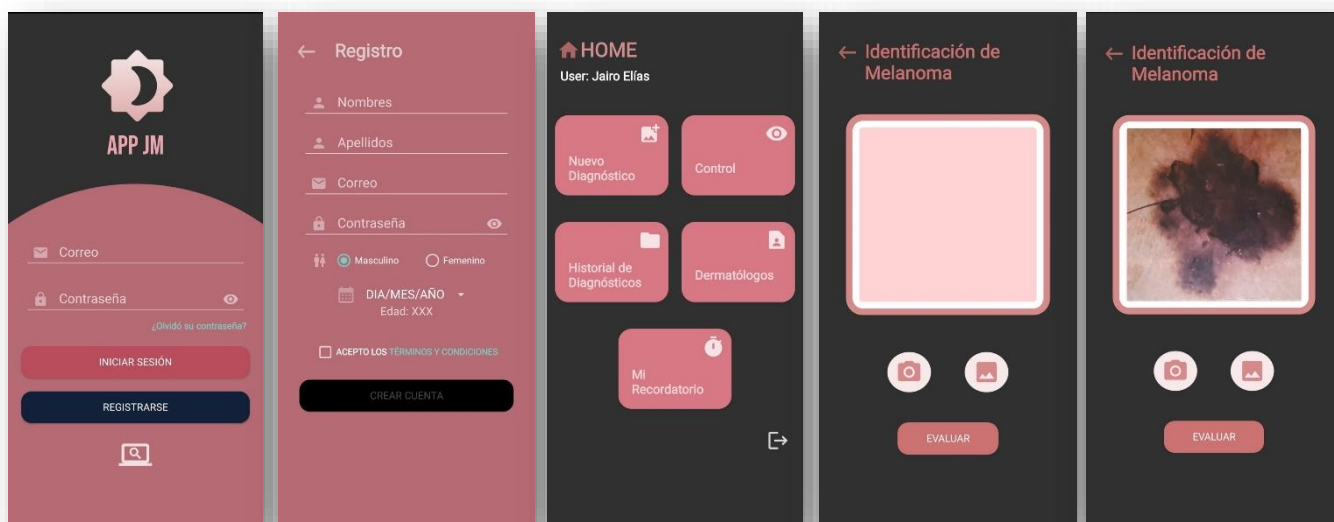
APP JM

Correo

Contraseña

¿Olvidó su contraseña?

INICIAR SESIÓN

REGISTRARSE

← Registro

Nombres

Apellidos

Correo

Contraseña

Masculino

Femenino

DIA/MES/AÑO

Edad: XXX

ACEPTO LOS TÉRMINOS Y CONDICIONES

CREAR CUENTA

HOME

User: Jairo Elías

Nuevo Diagnóstico

Control

Historial de Diagnósticos

Dermatólogos

Mi Recordatorio

← Identificación de Melanoma

EVALUAR

← Identificación de Melanoma

EVALUAR